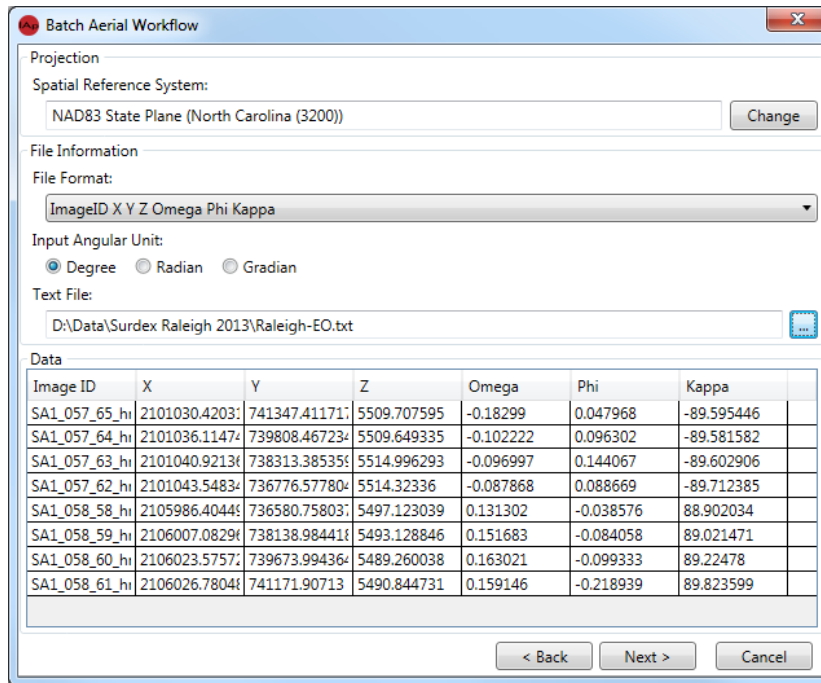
Batch Aerial Workflow

Projection

Spatial Reference System:

NAD83 State Plane (North Carolina (3200))

Change

File Information

File Format:

ImageID X Y Z Omega Phi Kappa

Input Angular Unit:

Degree Radian Gradian

Text File:

D:\Data\Surdex Raleigh 2013\Raleigh-EO.txt

...

Data

| Image ID | X | Y | Z | Omega | Phi | Kappa |
|---|---|---|---|---|---|---|
| SA1_057_65_hi | 2101030.42031 | 741347.411717 | 5509.707595 | -0.18299 | 0.047968 | -89.595446 |
| SA1_057_64_hi | 2101036.11474 | 739808.467234 | 5509.649335 | -0.102222 | 0.096302 | -89.581582 |
| SA1_057_63_hi | 2101040.92136 | 738313.385359 | 5514.996293 | -0.096997 | 0.144067 | -89.602906 |
| SA1_057_62_hi | 2101043.54834 | 736776.577804 | 5514.32336 | -0.087868 | 0.088669 | -89.712385 |
| SA1_058_58_hi | 2105986.40449 | 736580.758037 | 5497.123039 | 0.131302 | -0.038576 | 88.902034 |
| SA1_058_59_hi | 2106007.08296 | 738138.984418 | 5493.128846 | 0.151683 | -0.084058 | 89.021471 |
| SA1_058_60_hi | 2106023.57572 | 739673.994364 | 5489.260038 | 0.163021 | -0.099333 | 89.22478 |
| SA1_058_61_hi | 2106026.78048 | 741171.90713 | 5490.844731 | 0.159146 | -0.218939 | 89.823599 |

< Back

Next >

Cancel